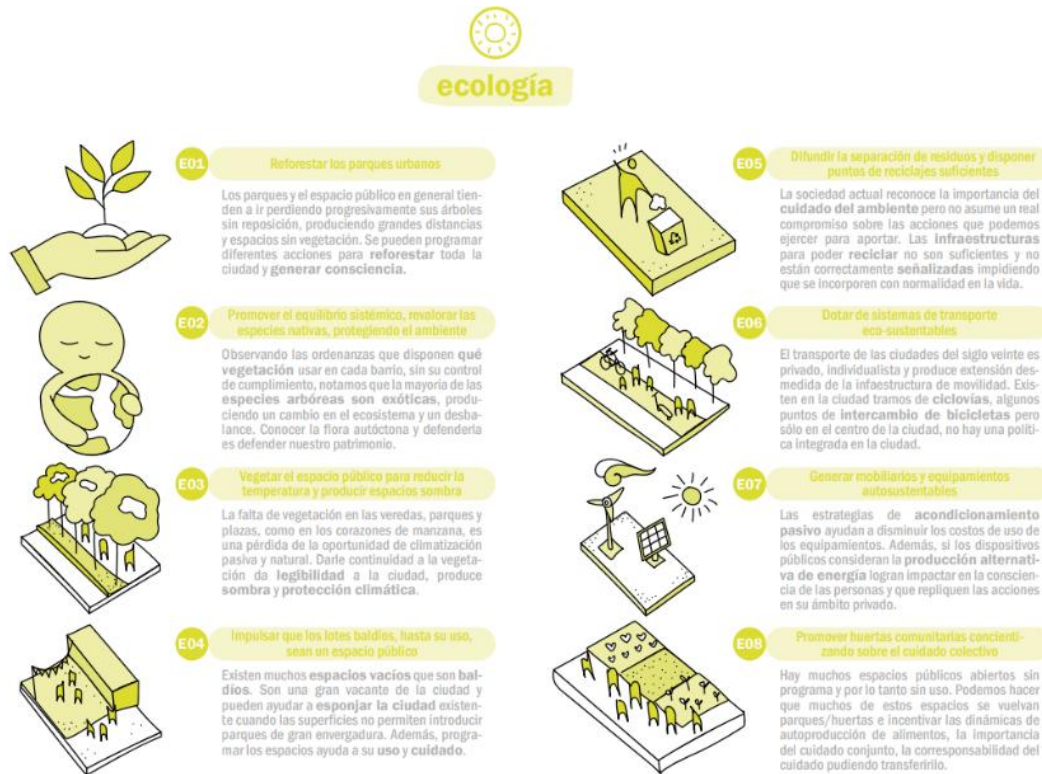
ecología

E01 Reforestar los parques urbanos

Los parques y el espacio público en general tienden a ir perdiendo progresivamente sus árboles sin reposición, produciendo grandes distancias y espacios sin vegetación. Se pueden programar diferentes acciones para reforestar toda la ciudad y generar consciencia.

E02 Promover el equilibrio sistémico, revalorar las especies nativas, protegiendo el ambiente

Observando las ordenanzas que disponen qué vegetación usar en cada barrio, sin su control de cumplimiento, notamos que la mayoría de las especies arbóreas son exóticas, produciendo un cambio en el ecosistema y un desbalance. Conocer la flora autóctona y defenderla es defender nuestro patrimonio.

E03 Vegetar el espacio público para reducir la temperatura y producir espacios sombra

La falta de vegetación en las veredas, parques y plazas, como en los corazones de manzana, es una pérdida de la oportunidad de climatización pasiva y natural. Darle continuidad a la vegetación da legibilidad a la ciudad, produce sombra y protección climática.

E04 Impulsar que los lotes baldíos, hasta su uso, sean un espacio público

Existen muchos espacios vacíos que son baldíos. Son una gran vacante de la ciudad y pueden ayudar a esponjar la ciudad existente cuando las superficies no permiten introducir parques de gran envergadura. Además, programar los espacios ayuda a su uso y cuidado.

E05 Difundir la separación de residuos y disponer puntos de reciclajes suficientes

La sociedad actual reconoce la importancia del cuidado del ambiente pero no asume un real compromiso sobre las acciones que podemos ejercer para aportar. Las infraestructuras para poder reciclar no son suficientes y no están correctamente señalizadas impidiendo que se incorporen con normalidad en la vida.

E06 Dotar de sistemas de transporte eco-sustentables

El transporte de las ciudades del siglo veinte es privado, individualista y produce extensión desmedida de la infraestructura de movilidad. Existen en la ciudad tramos de ciclovías, algunos puntos de intercambio de bicicletas pero sólo en el centro de la ciudad, no hay una política integrada en la ciudad.

E07 Generar mobiliarios y equipamientos autosustentables

Las estrategias de acondicionamiento pasivo ayudan a disminuir los costos de uso de los equipamientos. Además, si los dispositivos públicos consideran la producción alternativa de energía logran impactar en la consciencia de las personas y que repliquen las acciones en su ámbito privado.

E08 Promover huertas comunitarias concientizando sobre el cuidado colectivo

Hay muchos espacios públicos abiertos sin programa y por lo tanto sin uso. Podemos hacer que muchos de estos espacios se vuelvan parques/huertas e incentivar las dinámicas de autoproducción de alimentos, la importancia del cuidado conjunto, la corresponsabilidad del cuidado pudiendo transferirlo.